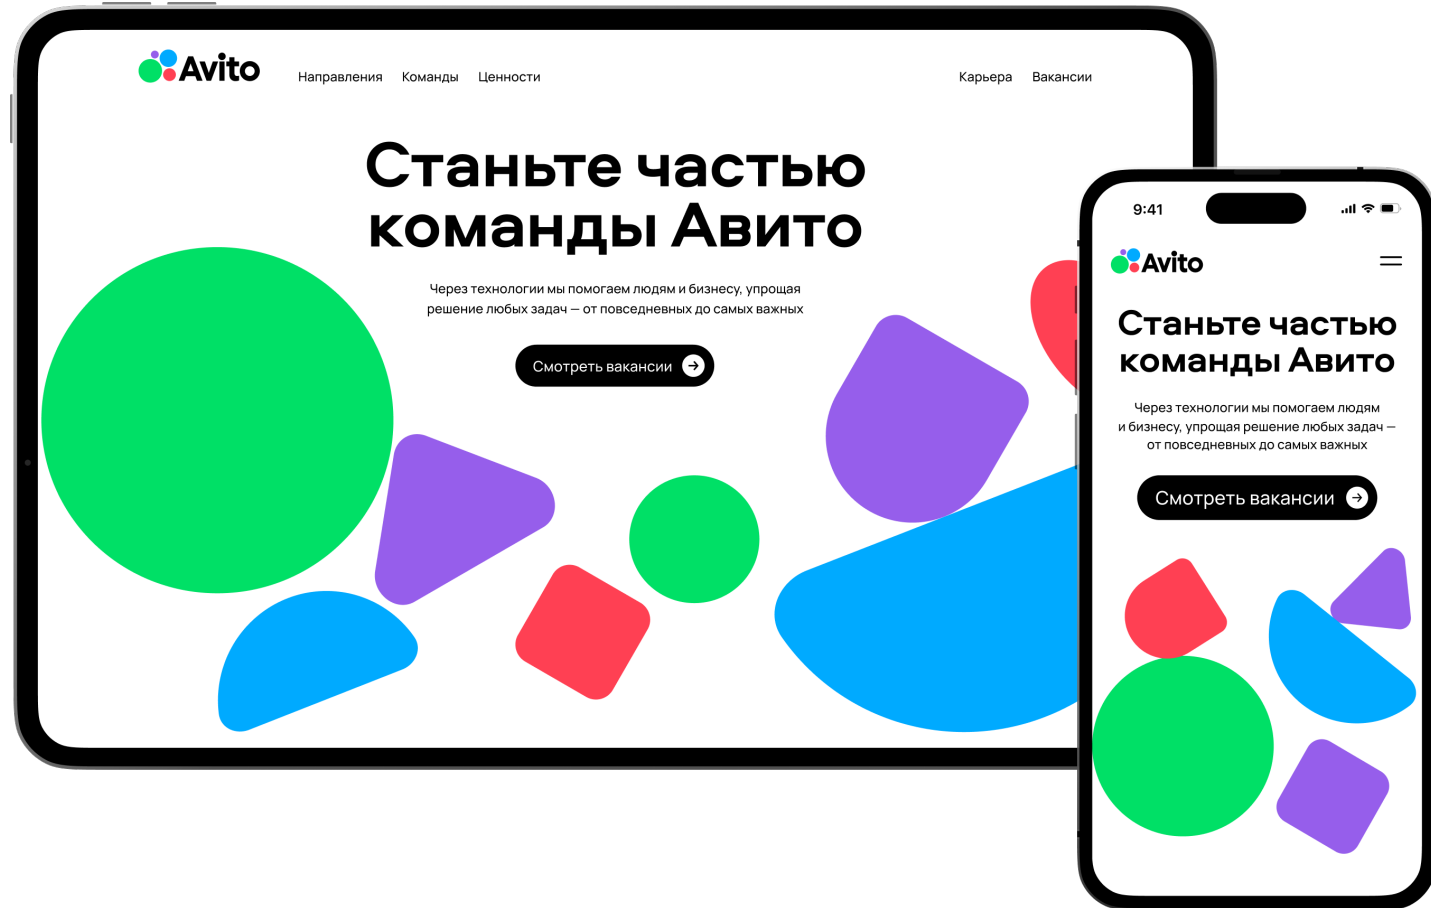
Avito

Направления Команды Ценности

Карьера Вакансии

Станьте частью команды Авито

Через технологии мы помогаем людям и бизнесу, упрощая решение любых задач — от повседневных до самых важных

Смотреть вакансии

9:41

Avito

Станьте частью команды Авито

Через технологии мы помогаем людям и бизнесу, упрощая решение любых задач — от повседневных до самых важных

Смотреть вакансии